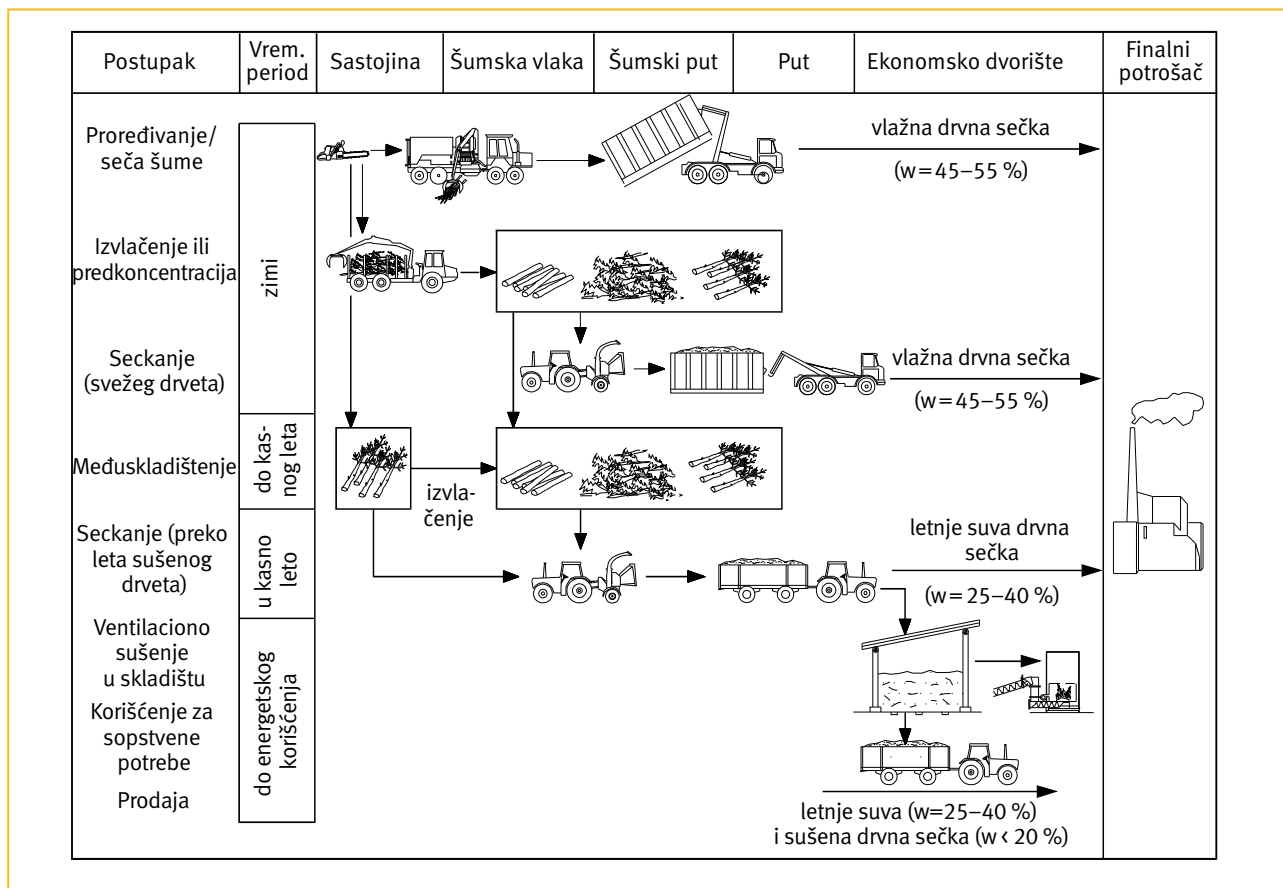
| Postupak | Vrem. period | Sastojina | Šumska vlaka | Šumski put | Put | Ekonomsko dvorište | Finalni potrošač |
|---|---|---|---|---|---|---|---|

Proređivanje/ seča šume

vlažna drvna sečka

(w = 45–55 %)

Izvlačenje ili predkoncentracija

zimi

Seckanje (svežeg drveta)

vlažna drvna sečka

(w = 45–55 %)

Međuskladištenje

do kasnog leta

izvlačenje

Seckanje (preko leta sušenog drveta)

u kasno leto

letnje suva drvna sečka

(w = 25–40 %)

Ventilaciono sušenje u skladištu

Korišćenje za sopstvene potrebe

Prodaja

do energetskog korišćenja

letnje suva (w=25–40 %) i sušena drvna sečka (w < 20 %)